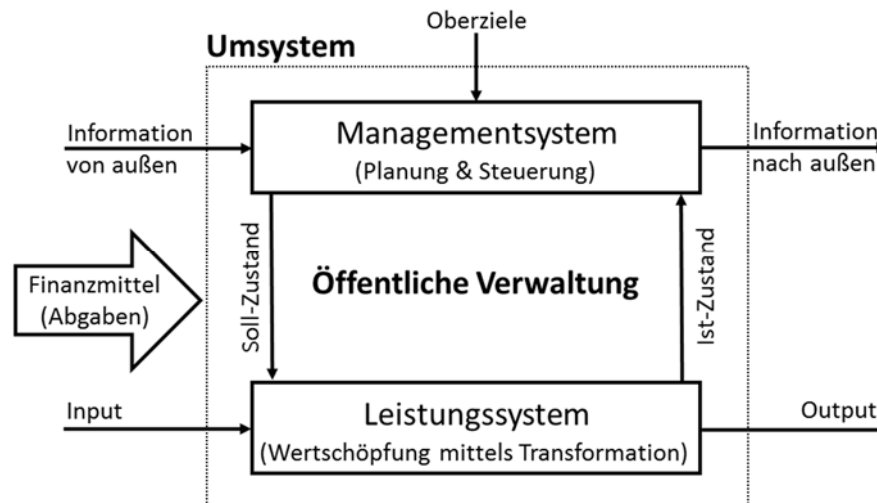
Oberziele

Umsystem

Information von außen

Managementsystem
(Planung & Steuerung)

Information nach außen

Soll-Zustand

Finanzmittel (Abgaben)

Öffentliche Verwaltung

Ist-Zustand

Input

Leistungssystem
(Wertschöpfung mittels Transformation)

Output